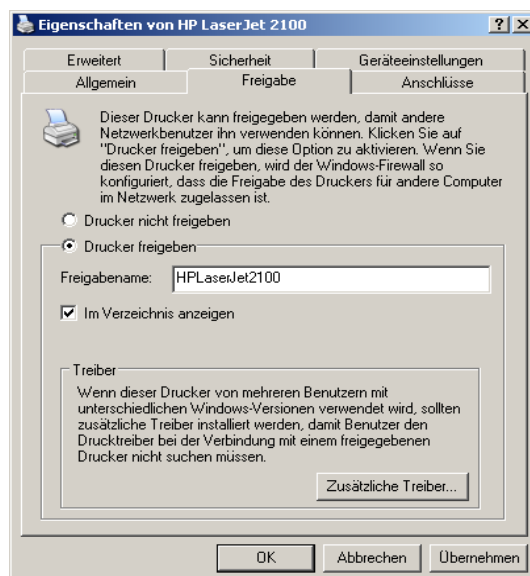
Eigenschaften von HP LaserJet 2100

?
X

Erweitert
Sicherheit
Geräteeinstellungen
Allgemein
Freigabe
Anschlüsse

Dieser Drucker kann freigegeben werden, damit andere Netzwerkbenutzer ihn verwenden können. Klicken Sie auf "Drucker freigeben", um diese Option zu aktivieren. Wenn Sie diesen Drucker freigeben, wird der Windows-Firewall so konfiguriert, dass die Freigabe des Druckers für andere Computer im Netzwerk zugelassen ist.

Drucker nicht freigeben

Drucker freigeben

Freigabename: HPLaserJet2100

Im Verzeichnis anzeigen

Treiber

Wenn dieser Drucker von mehreren Benutzern mit unterschiedlichen Windows-Versionen verwendet wird, sollten zusätzliche Treiber installiert werden, damit Benutzer den Drucktreiber bei der Verbindung mit einem freigegebenen Drucker nicht suchen müssen.

Zusätzliche Treiber...

OK
Abbrechen
Übernehmen